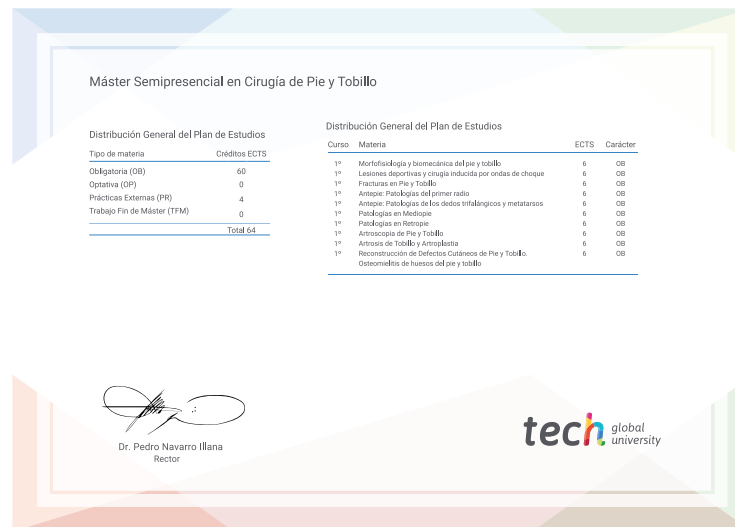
Máster Semipresencial en Cirugía de Pie y Tobillo

Distribución General del Plan de Estudios

| Tipo de materia | Créditos ECTS |
|---|---|
| Obligatoria (OB) | 60 |
| Optativa (OP) | 0 |
| Prácticas Externas (PR) | 4 |
| Trabajo Fin de Máster (TFM) | 0 |
| | Total 64 |

Distribución General del Plan de Estudios

| Curso | Materia | ECTS | Carácter |
|---|---|---|---|
| 1º | Morfofisiología y biomecánica del pie y tobillo | 6 | OB |
| 1º | Lesiones deportivas y cirugía inducida por ondas de choque | 6 | OB |
| 1º | Fracturas en Pie y Tobillo | 6 | OB |
| 1º | Antepie: Patologías del primer radio | 6 | OB |
| 1º | Antepie: Patologías de los dedos trifalángicos y metatarsos | 6 | OB |
| 1º | Patologías en Mediopie | 6 | OB |
| 1º | Patologías en Retropie | 6 | OB |
| 1º | Artroscopia de Pie y Tobillo | 6 | OB |
| 1º | Artrosis de Tobillo y Artroplastia | 6 | OB |
| 1º | Reconstrucción de Defectos Cutáneos de Pie y Tobillo. Osteomielitis de huesos del pie y tobillo | 6 | OB |

Dr. Pedro Navarro Illana
Rector

tech global university